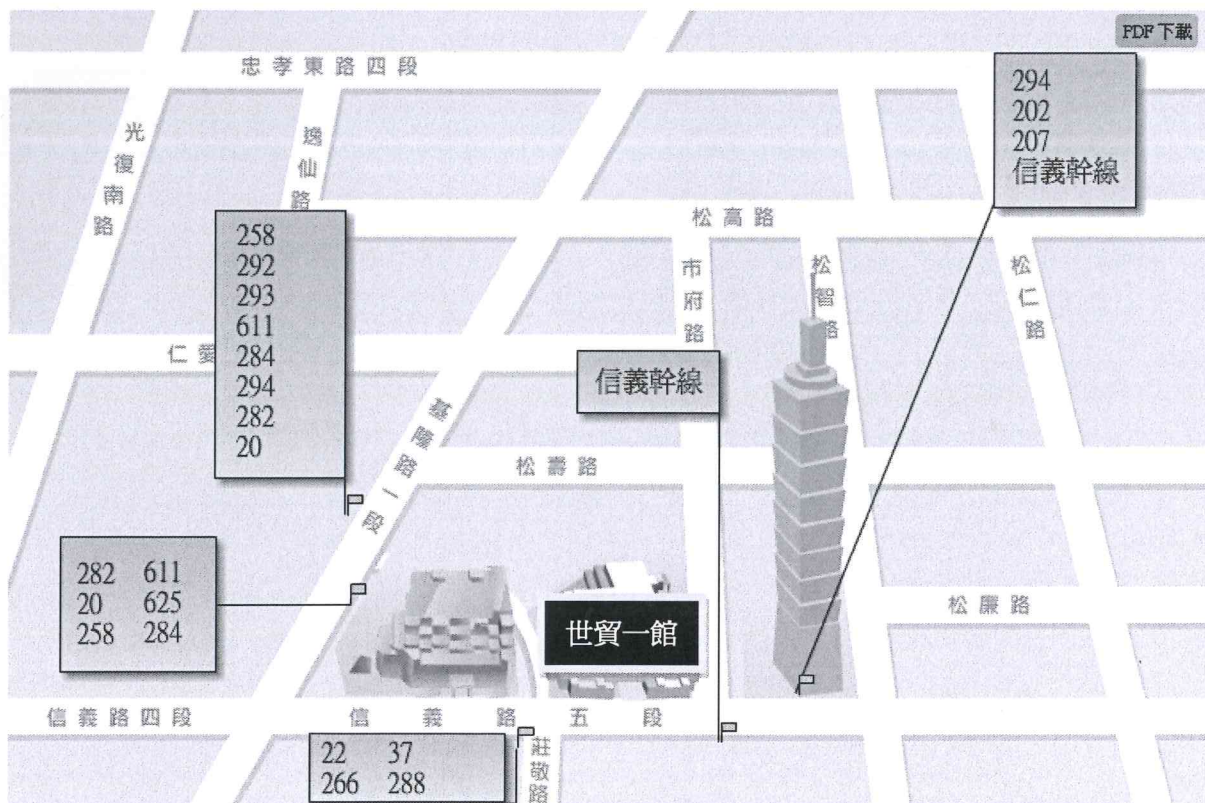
PDF下載

忠孝東路四段

294
202
207
信義幹線

光復南路

逸仙路

258
292
293
611
284
294
282
20

松高路

市府路

松智路

松仁路

仁愛

信義幹線

基隆路一段

松壽路

282 611
20 625
258 284

世貿一館

松廉路

信義路四段

信 義 路 五 段

22 37
266 288

莊敬路